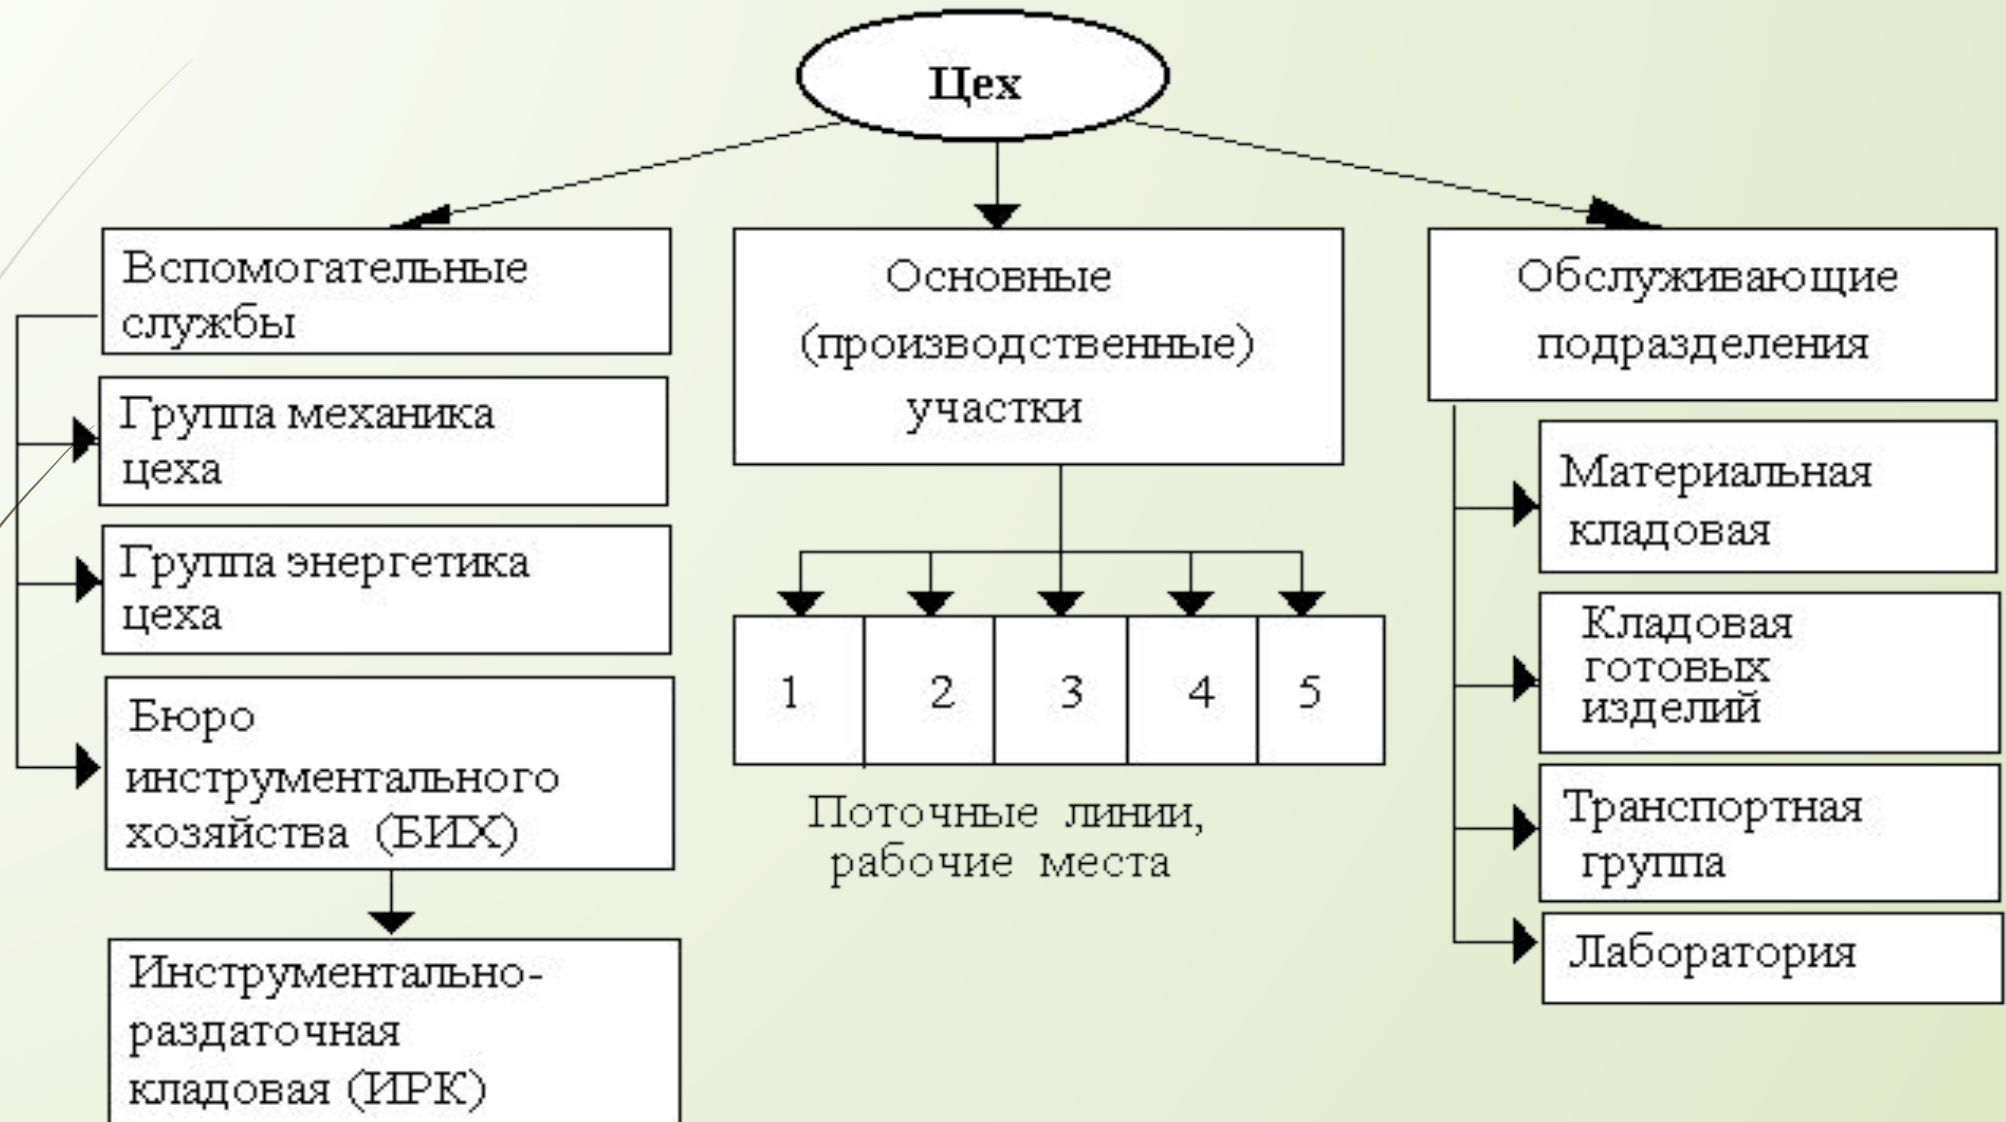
Цех

Вспомогательные службы

Группа механика цеха

Группа энергетика цеха

Бюро инструментального хозяйства (БИХ)

Инструментально-раздаточная кладовая (ИРК)

Основные (производственные) участки

| 1 | 2 | 3 | 4 | 5 |
|---|---|---|---|---|

Поточные линии, рабочие места

Обслуживающие подразделения

Материальная кладовая

Кладовая готовых изделий

Транспортная группа

Лаборатория